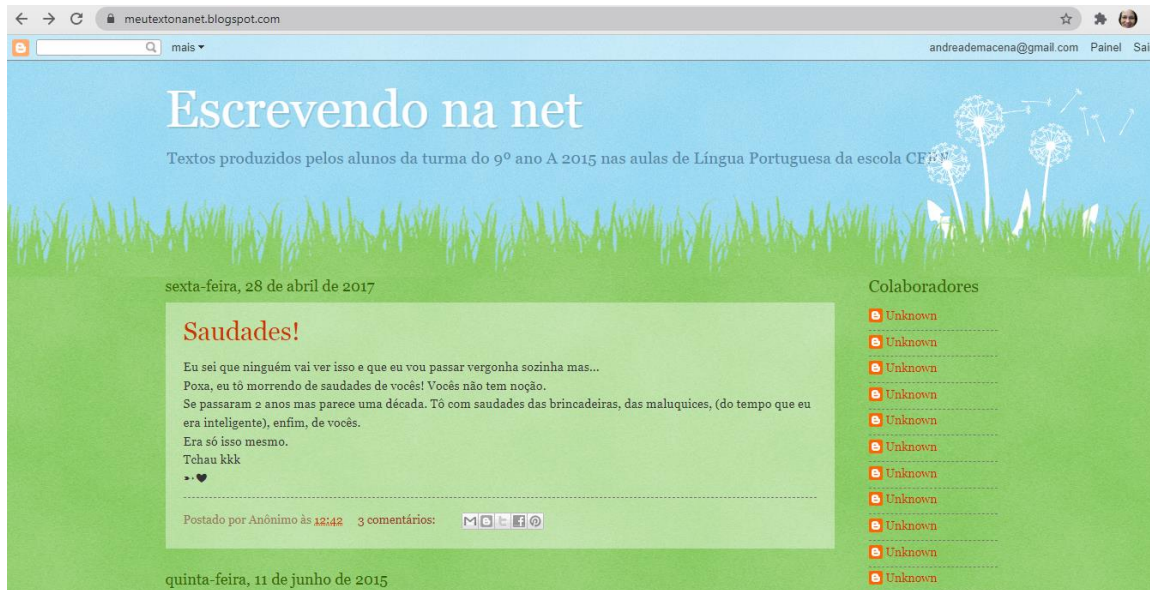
meutextonanet.blogspot.com

mais ▾

andreademacena@gmail.com Painel Sai

Escrevendo na net

Textos produzidos pelos alunos da turma do 9º ano A 2015 nas aulas de Língua Portuguesa da escola CE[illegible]

sexta-feira, 28 de abril de 2017

Saudades!

Eu sei que ninguém vai ver isso e que eu vou passar vergonha sozinha mas...
Poxa, eu tô morrendo de saudades de vocês! Vocês não tem noção.
Se passaram 2 anos mas parece uma década. Tô com saudades das brincadeiras, das maluquices, (do tempo que eu era inteligente), enfim, de vocês.
Era só isso mesmo.
Tchau kkk
➣·❤

Postado por Anônimo às 12:42 3 comentários:

quinta-feira, 11 de junho de 2015

Colaboradores

Unknown
Unknown
Unknown
Unknown
Unknown
Unknown
Unknown
Unknown
Unknown
Unknown
Unknown